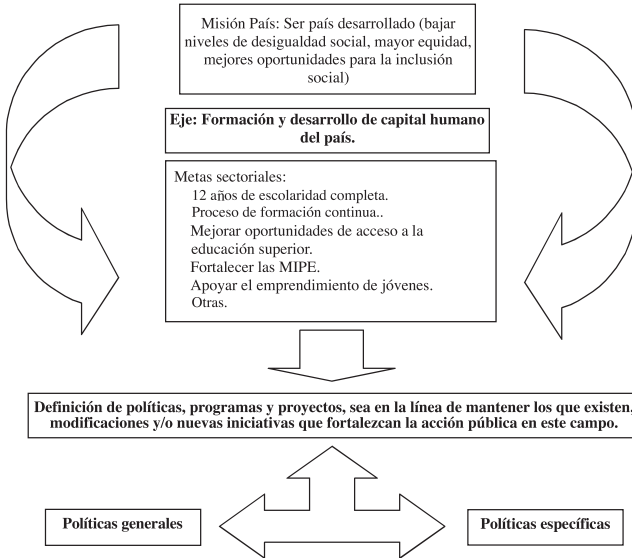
Misión País: Ser país desarrollado (bajar niveles de desigualdad social, mayor equidad, mejores oportunidades para la inclusión social)

Eje: Formación y desarrollo de capital humano del país.

Metas sectoriales:
12 años de escolaridad completa.
Proceso de formación continua..
Mejorar oportunidades de acceso a la educación superior.
Fortalecer las MIPE.
Apoyar el emprendimiento de jóvenes.
Otras.

Definición de políticas, programas y proyectos, sea en la línea de mantener los que existen, modificaciones y/o nuevas iniciativas que fortalezcan la acción pública en este campo.

Políticas generales

Políticas específicas